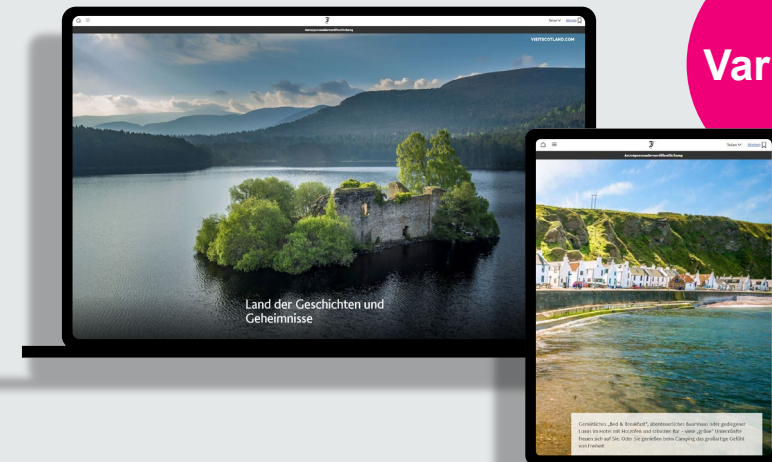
Var

Teilen Merken

Anzeigensonderveröffentlichung

VISITSCOTLAND.COM

Land der Geschichten und Geheimnisse

Teilen Merken

Anzeigensonderveröffentlichung

Gemütliches „Bed & Breakfast", abenteuerliches Baumhaus oder gediegener Luxus im Hotel mit Hochofen und erlesener Bar – viele „grüne" Unterkünfte freuen sich auf Sie. Oder Sie genießen beim Camping das großartige Gefühl von Freiheit